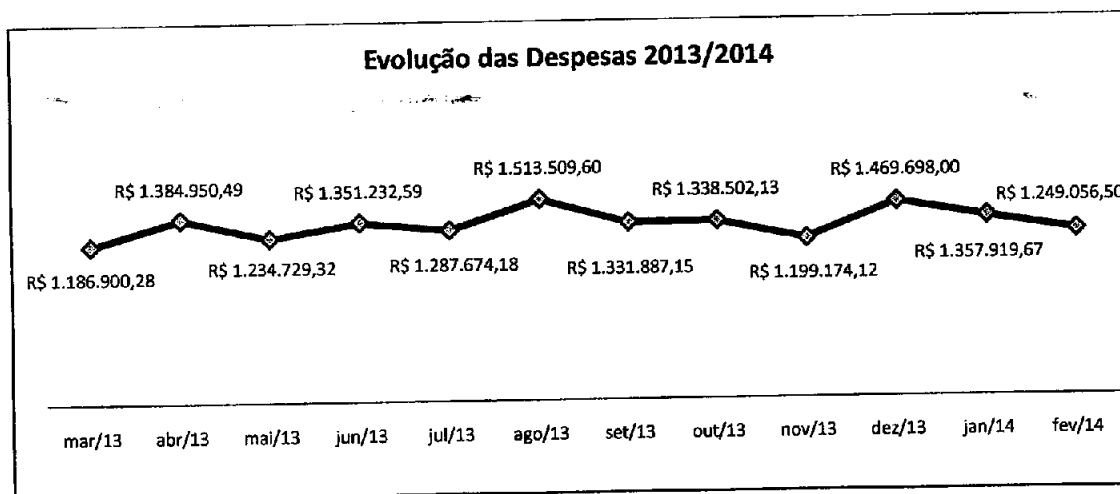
Evolução das Despesas 2013/2014

R$ 1.186.900,28
R$ 1.384.950,49
R$ 1.234.729,32
R$ 1.351.232,59
R$ 1.287.674,18
R$ 1.513.509,60
R$ 1.331.887,15
R$ 1.338.502,13
R$ 1.199.174,12
R$ 1.469.698,00
R$ 1.357.919,67
R$ 1.249.056,50

mar/13 abr/13 mai/13 jun/13 jul/13 ago/13 set/13 out/13 nov/13 dez/13 jan/14 fev/14